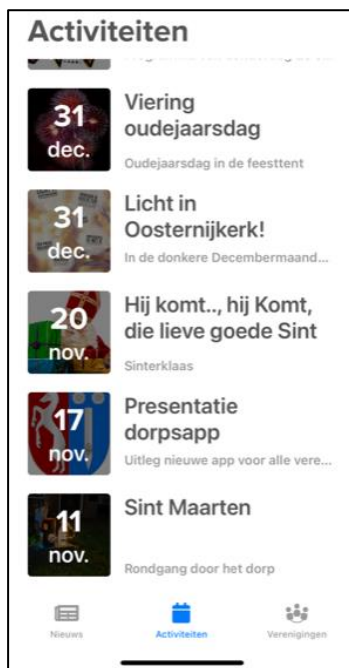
Activiteiten

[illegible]

31
dec.
Viering oudejaarsdag
Oudejaarsdag in de feesttent

31
dec.
Licht in Oosternijkerk!
In de donkere Decembermaand...

20
nov.
Hij komt.., hij Komt, die lieve goede Sint
Sinterklaas

17
nov.
Presentatie dorpsapp
Uitleg nieuwe app voor alle vere...

11
nov.
Sint Maarten
Rondgang door het dorp

Nieuws
Activiteiten
Verenigingen